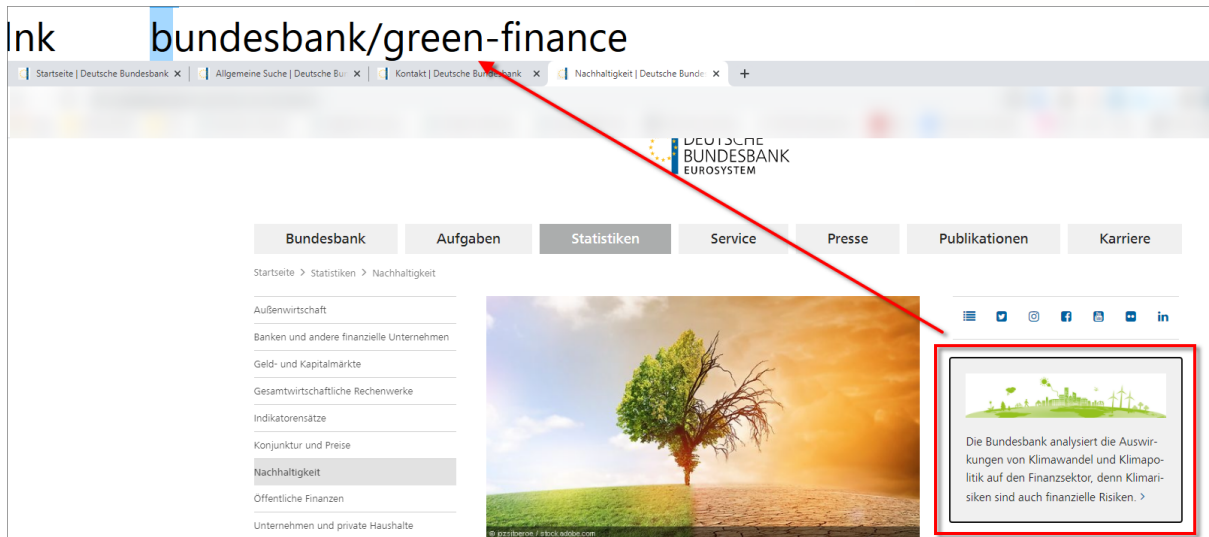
lnk bundesbank/green-finance

Startseite | Deutsche Bundesbank × | Allgemeine Suche | Deutsche Bu × | Kontakt | Deutsche Bundesbank × | Nachhaltigkeit | Deutsche Bunde × +

DEUTSCHE BUNDESBANK EUROSYSTEM

Bundesbank | Aufgaben | Statistiken | Service | Presse | Publikationen | Karriere

Startseite > Statistiken > Nachhaltigkeit

Außenwirtschaft
Banken und andere finanzielle Unternehmen
Geld- und Kapitalmärkte
Gesamtwirtschaftliche Rechenwerke
Indikatorensätze
Konjunktur und Preise
Nachhaltigkeit
Öffentliche Finanzen
Unternehmen und private Haushalte

© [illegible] / stock.adobe.com

Die Bundesbank analysiert die Auswirkungen von Klimawandel und Klimapolitik auf den Finanzsektor, denn Klimarisiken sind auch finanzielle Risiken. >

in